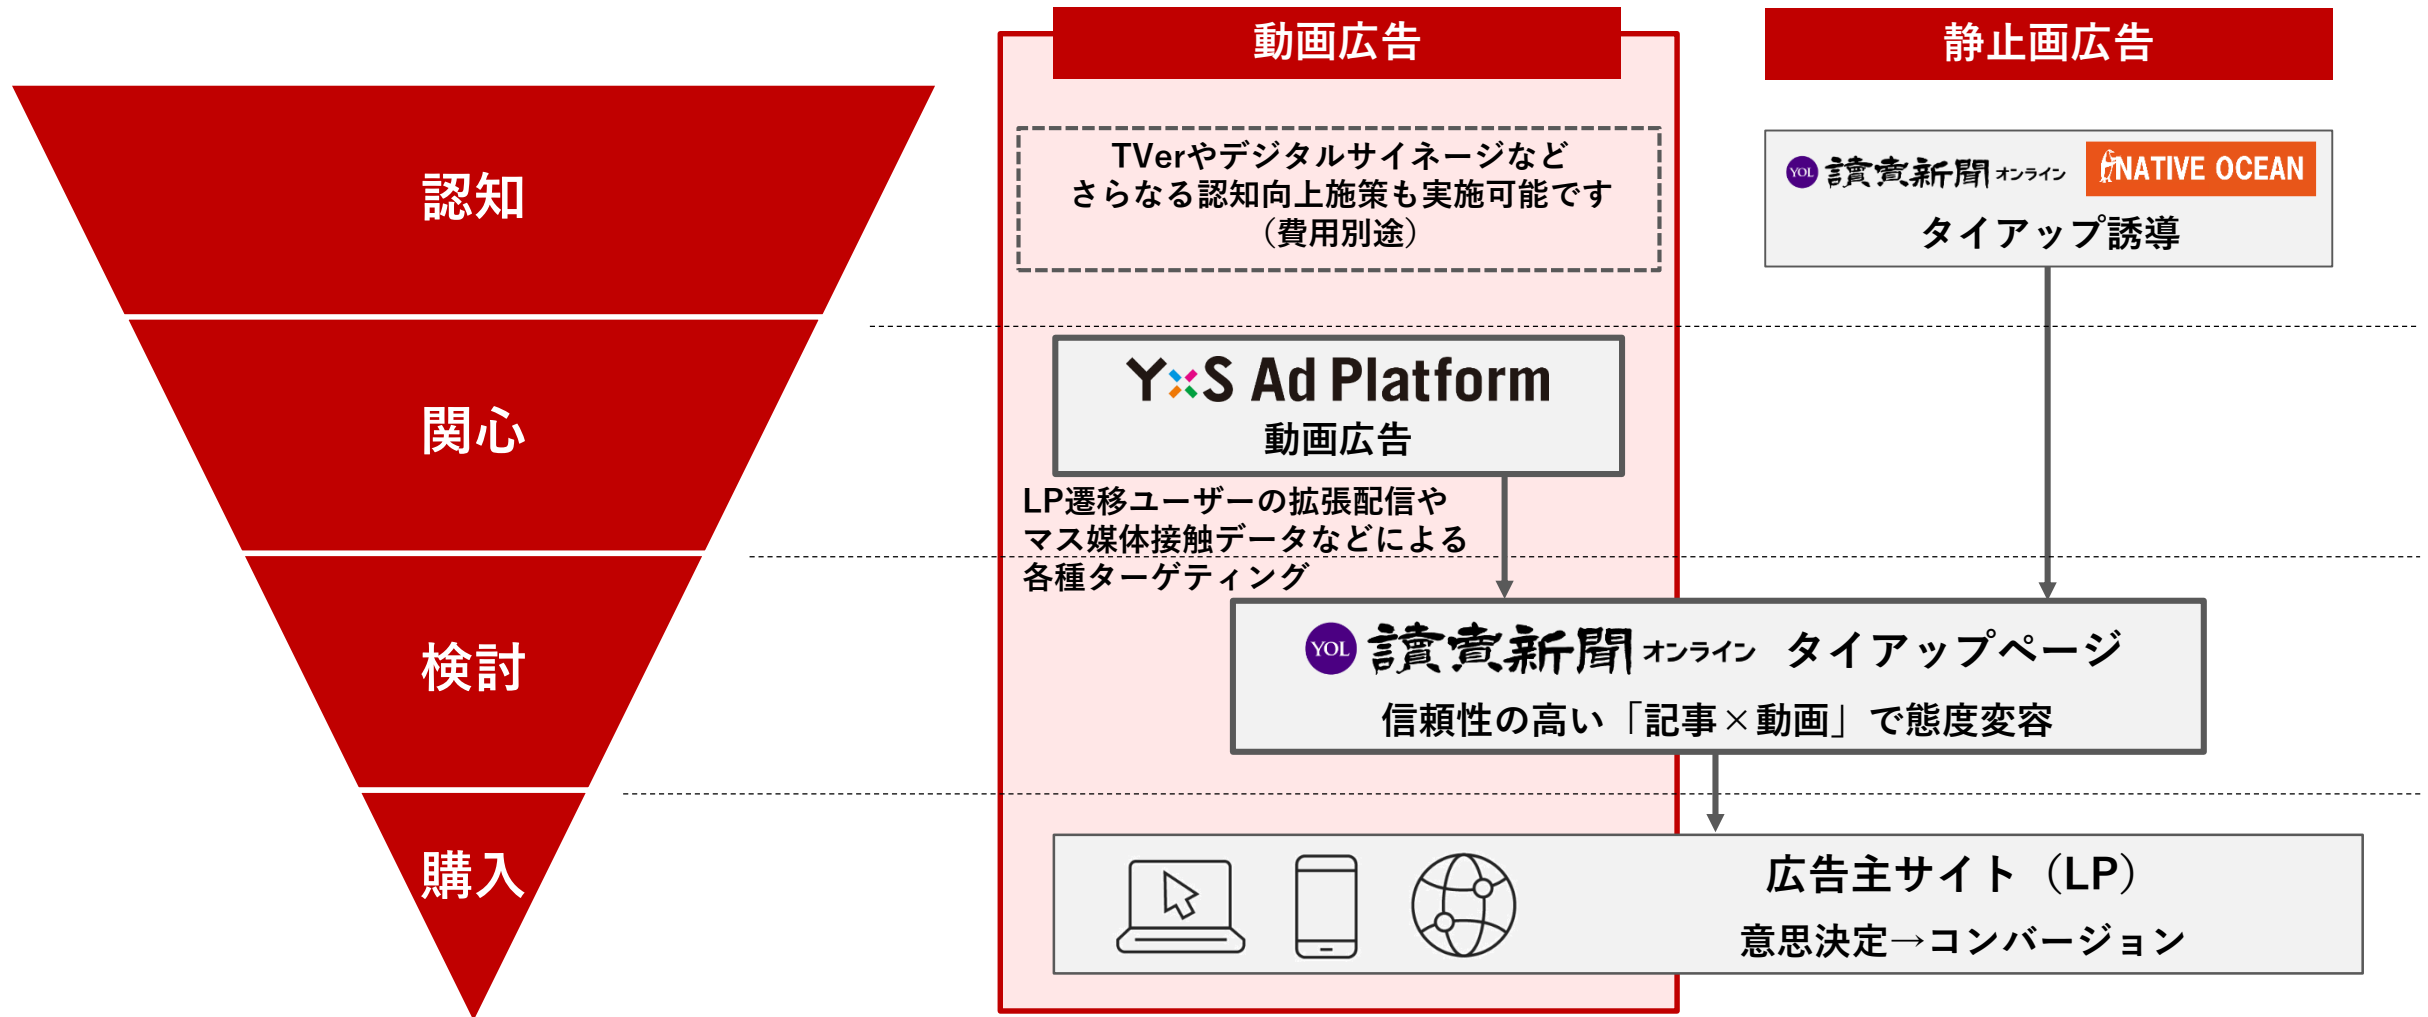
認知

関心

検討

購入

動画広告

TVerやデジタルサイネージなど
さらなる認知向上施策も実施可能です
（費用別途）

Y×S Ad Platform
動画広告

LP遷移ユーザーの拡張配信や
マス媒体接触データなどによる
各種ターゲティング

静止画広告

YOL 讀賣新聞オンライン NATIVE OCEAN
タイアップ誘導

YOL 讀賣新聞オンライン タイアップページ
信頼性の高い「記事×動画」で態度変容

広告主サイト（LP）
意思決定→コンバージョン